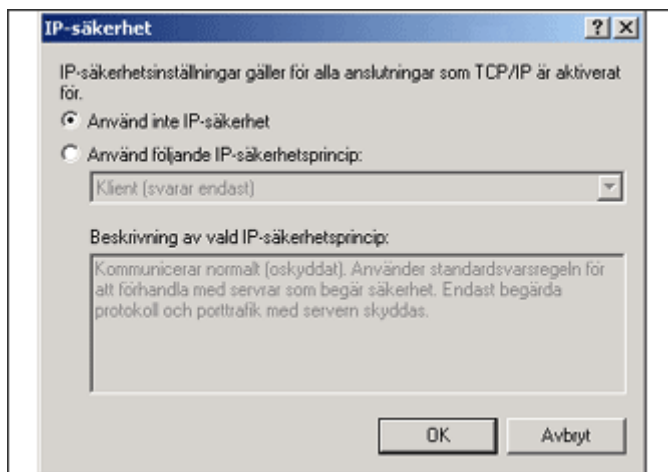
IP-säkerhet

? X

IP-säkerhetsinställningar gäller för alla anslutningar som TCP/IP är aktiverat för.

Använd inte IP-säkerhet

Använd följande IP-säkerhetsprincip:

Klient (svarar endast)

Beskrivning av vald IP-säkerhetsprincip:

Kommunicerar normalt (oskyddat). Använder standardsvarsregeln för att förhandla med servrar som begär säkerhet. Endast begärda protokoll och porttrafik med servern skyddas.

OK

Avbryt